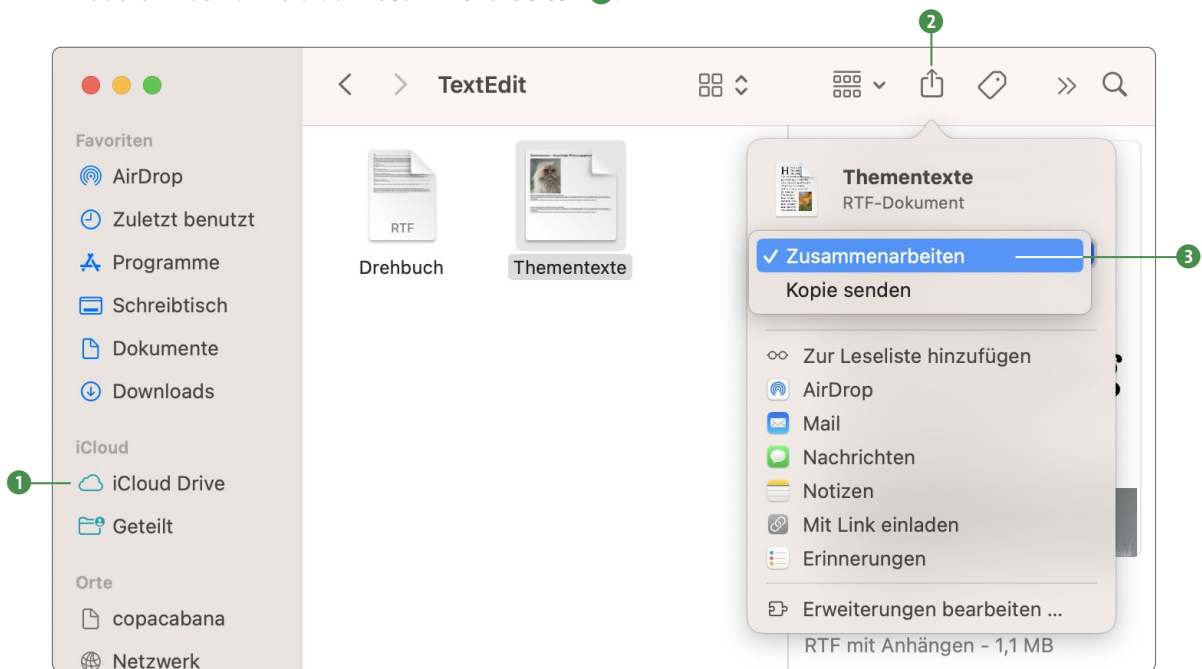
2

TextEdit

Favoriten
AirDrop
Zuletzt benutzt
Programme
Schreibtisch
Dokumente
Downloads
iCloud
1
iCloud Drive
Geteilt
Orte
copacabana
Netzwerk

RTF
Drehbuch
Thementexte

Thementexte
RTF-Dokument
✓ Zusammenarbeiten
3
Kopie senden
Zur Leseliste hinzufügen
AirDrop
Mail
Nachrichten
Notizen
Mit Link einladen
Erinnerungen
Erweiterungen bearbeiten ...
RTF mit Anhängen - 1,1 MB